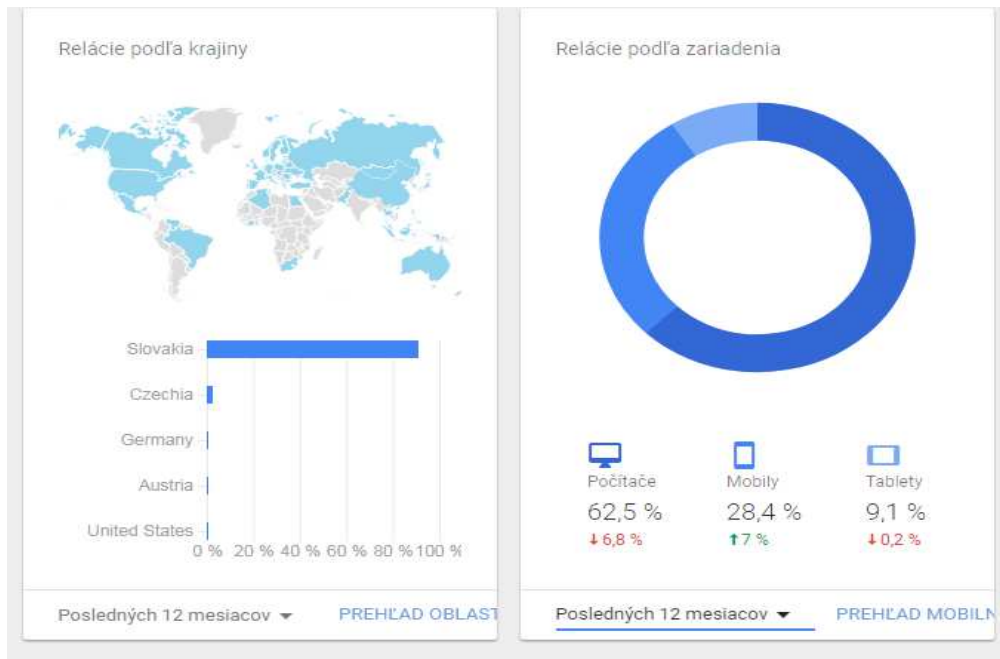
Relácie podľa krajiny

Slovakia
Czechia
Germany
Austria
United States

0 % 20 % 40 % 60 % 80 % 100 %

Posledných 12 mesiacov ▾ PREHĽAD OBLAST

Relácie podľa zariadenia

Počítače
62,5 %
↓ 6,8 %

Mobily
28,4 %
↑ 7 %

Tablety
9,1 %
↓ 0,2 %

Posledných 12 mesiacov ▾ PREHĽAD MOBILN